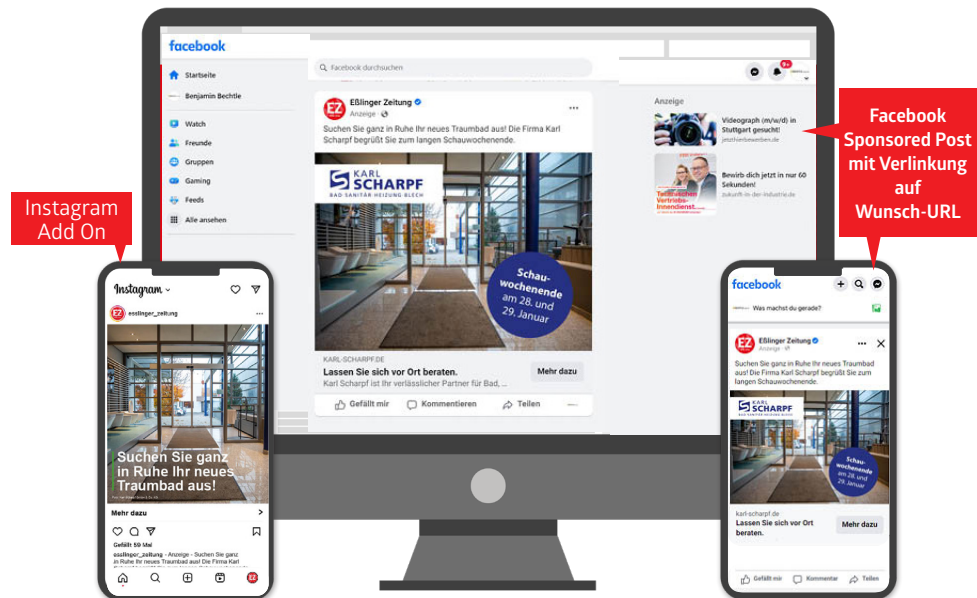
facebook

Facebook durchsuchen

Startseite
Benjamin Bechtle
Watch
Freunde
Gruppen
Gaming
Feeds
Alle ansehen

EZ Eßlinger Zeitung
Anzeige

Suchen Sie ganz in Ruhe Ihr neues Traumbad aus! Die Firma Karl Scharpf begrüßt Sie zum langen Schauwochenende.

KARL SCHARPF
BAD SANITÄR HEIZUNG BLECH

Schauwochenende am 28. und 29. Januar

KARL-SCHARPF.DE
Lassen Sie sich vor Ort beraten.
Karl Scharpf ist Ihr verlässlicher Partner für Bad, ...
Mehr dazu

Gefällt mir
Kommentieren
Teilen

Anzeige

Videograph (m/w/d) in Stuttgart gesucht!
jetzt-bewerben.de

Bewirb dich jetzt in nur 60 Sekunden!
zukunft-in-der-industrie.de

Technischen Vertriebs-Innendienst

Facebook Sponsored Post mit Verlinkung auf Wunsch-URL

Instagram Add On

Instagram
esslinger_zeitung

Suchen Sie ganz in Ruhe Ihr neues Traumbad aus!

Mehr dazu

Gefällt 59 Mal
esslinger_zeitung - Anzeige - Suchen Sie ganz in Ruhe Ihr neues Traumbad aus! Die Firma Karl

facebook
Was machst du gerade?

EZ Eßlinger Zeitung
Anzeige

Suchen Sie ganz in Ruhe Ihr neues Traumbad aus! Die Firma Karl Scharpf begrüßt Sie zum langen Schauwochenende.

KARL SCHARPF
BAD SANITÄR HEIZUNG BLECH

Schauwochenende am 28. und 29. Januar

karl-scharpf.de
Lassen Sie sich vor Ort beraten.
Mehr dazu

Gefällt mir
Kommentar
Teilen